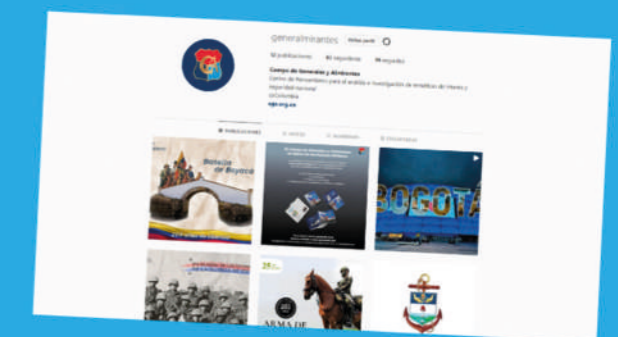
generalmirantes Editar perfil

93 publicaciones 42 seguidores 99 seguidos

Cuerpo de Generales y Almirantes
Centro de Pensamiento para el análisis e investigación de temáticas de interés y seguridad nacional
#Colombia
cga.org.co

PUBLICACIONES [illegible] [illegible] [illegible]

Batalla de Boyacá

BOGOTA

ARMA DE